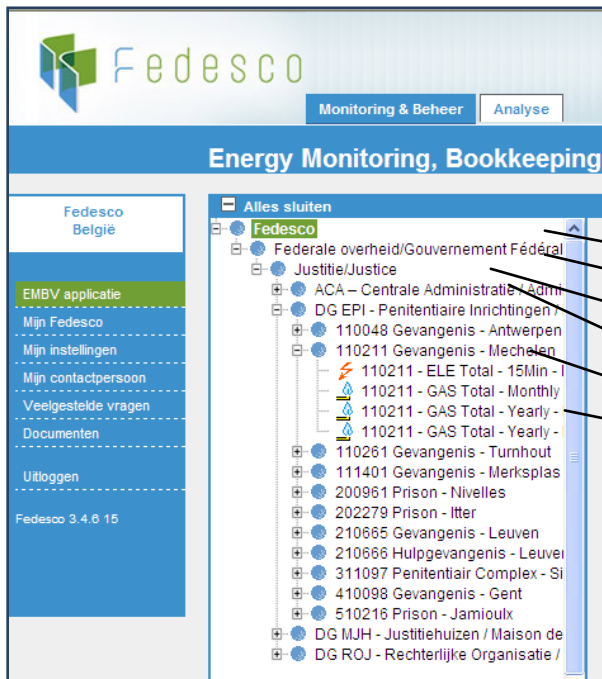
Fedesco

Monitoring & Beheer

Analyse

Energy Monitoring, Bookkeeping

Fedesco
België

EMBV applicatie

Mijn Fedesco

Mijn instellingen

Mijn contactpersoon

Veelgestelde vragen

Documenten

Uitloggen

Fedesco 3.4.6 15

Alles sluiten

Fedesco

Federale overheid/Gouvernement Fédéral

Justitie/Justice

ACA – Centrale Administratie / Admi

DG EPI - Penitentiaire Inrichtingen /

110048 Gevangenis - Antwerpen

110211 Gevangenis - Mechelen

110211 - ELE Total - 15Min - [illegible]

110211 - GAS Total - Monthly

110211 - GAS Total - Yearly -

110211 - GAS Total - Yearly - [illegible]

110261 Gevangenis - Turnhout

111401 Gevangenis - Merksplas

200961 Prison - Nivelles

202279 Prison - Itter

210665 Gevangenis - Leuven

210666 Hulpgevangenis - Leuven

311097 Penitentiair Complex - Si

410098 Gevangenis - Gent

510216 Prison - Jamioulx

DG MJH - Justitiehuizen / Maison de

DG ROJ - Rechterlijke Organisatie /